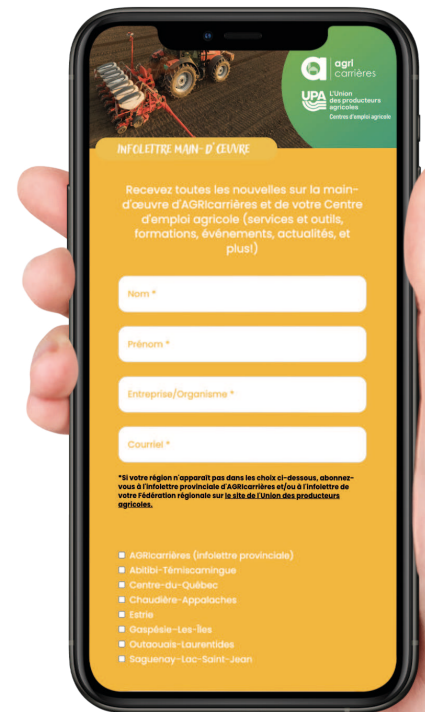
agri carrières

UPA L'Union des producteurs agricoles
Centres d'emploi agricole

INFOLETTRE MAIN-D'ŒUVRE

Recevez toutes les nouvelles sur la main-d'œuvre d'AGRIcarrières et de votre Centre d'emploi agricole (services et outils, formations, événements, actualités, et plus!)

Nom *

Prénom *

Entreprise/Organisme *

Courriel *

*Si votre région n'apparaît pas dans les choix ci-dessous, abonnez-vous à l'infolettre provinciale d'AGRIcarrières et/ou à l'infolettre de votre Fédération régionale sur le site de l'Union des producteurs agricoles.

AGRIcarrières (infolettre provinciale)
Abitibi-Témiscamingue
Centre-du-Québec
Chaudière-Appalaches
Estrie
Gaspésie-Les-Îles
Outaouais-Laurentides
Saguenay-Lac-Saint-Jean